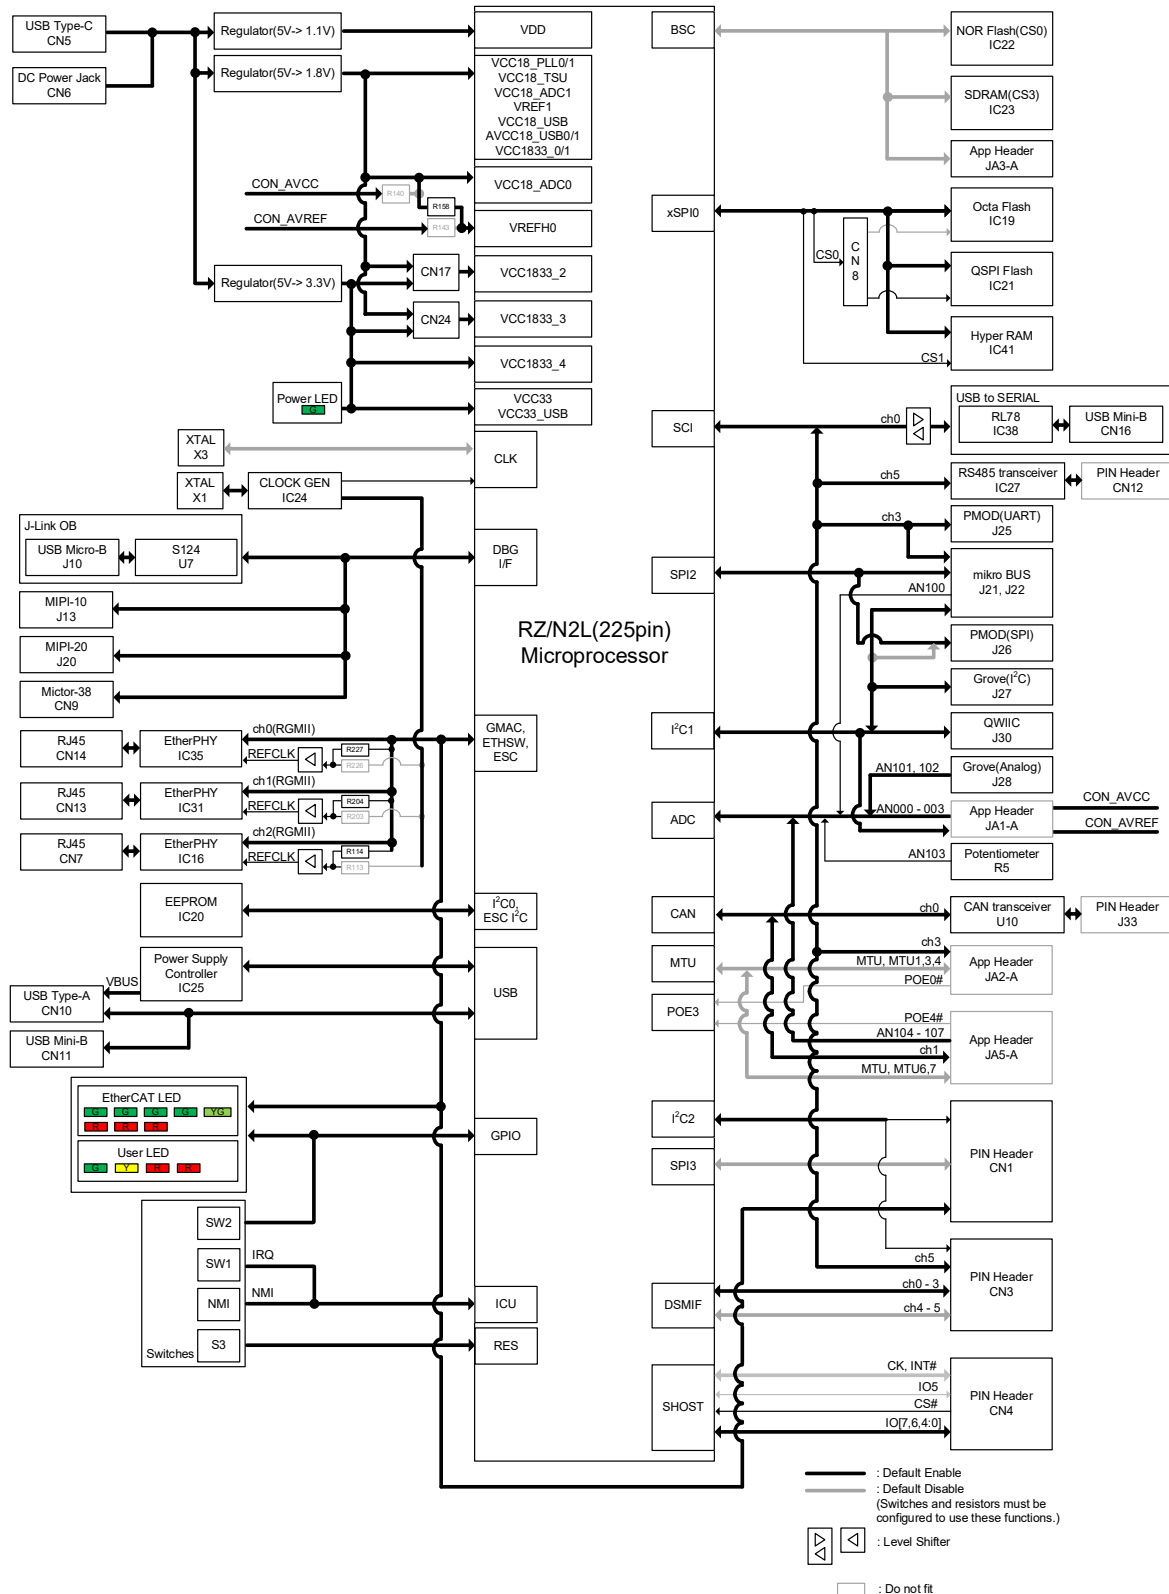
USB Type-C
CN5

DC Power Jack
CN6

Regulator(5V-> 1.1V)

Regulator(5V-> 1.8V)

CON_AVCC

CON_AVREF

R140

R158

R143

Regulator(5V-> 3.3V)

CN17

CN24

Power LED
G

XTAL
X3

XTAL
X1

CLOCK GEN
IC24

J-Link OB

USB Micro-B
J10

S124
U7

MIPI-10
J13

MIPI-20
J20

Mictor-38
CN9

RJ45
CN14

EtherPHY
IC35

ch0(RGMII)

REFCLK

R227

R226

RJ45
CN13

EtherPHY
IC31

ch1(RGMII)

REFCLK

R204

R203

RJ45
CN7

EtherPHY
IC16

ch2(RGMII)

REFCLK

R114

R113

EEPROM
IC20

Power Supply
Controller
IC25

VBUS

USB Type-A
CN10

USB Mini-B
CN11

EtherCAT LED
G G G G YG
R R R

User LED
G Y R R

SW2

SW1

IRQ

NMI

NMI

S3

Switches

VDD

VCC18_PLL0/1
VCC18_TSU
VCC18_ADC1
VREF1
VCC18_USB
AVCC18_USB0/1
VCC1833_0/1

VCC18_ADC0

VREFH0

VCC1833_2

VCC1833_3

VCC1833_4

VCC33
VCC33_USB

CLK

DBG
I/F

RZ/N2L(225pin)
Microprocessor

GMAC,
ETHSW,
ESC

$I^2C0$,
ESC $I^2C$

USB

GPIO

ICU

RES

BSC

xSPI0

SCI

SPI2

$I^2C1$

ADC

CAN

MTU

POE3

$I^2C2$

SPI3

DSMIF

SHOST

NOR Flash(CS0)
IC22

SDRAM(CS3)
IC23

App Header
JA3-A

Octa Flash
IC19

CS0

C
N
8

QSPI Flash
IC21

Hyper RAM
IC41

CS1

USB to SERIAL

ch0

RL78
IC38

USB Mini-B
CN16

ch5

RS485 transceiver
IC27

PIN Header
CN12

ch3

PMOD(UART)
J25

mikro BUS
J21, J22

AN100

PMOD(SPI)
J26

Grove($I^2C$)
J27

QWIIC
J30

AN101, 102

Grove(Analog)
J28

AN000 - 003

App Header
JA1-A

CON_AVCC

CON_AVREF

AN103

Potentiometer
R5

ch0

CAN transceiver
U10

PIN Header
J33

ch3

MTU, MTU1,3,4

POE0#

App Header
JA2-A

POE4#

AN104 - 107

ch1

MTU, MTU6,7

App Header
JA5-A

PIN Header
CN1

ch5

ch0 - 3

ch4 - 5

PIN Header
CN3

CK, INT#

IO5

CS#

IO[7,6,4:0]

PIN Header
CN4

: Default Enable
: Default Disable
(Switches and resistors must be configured to use these functions.)

: Level Shifter

: Do not fit